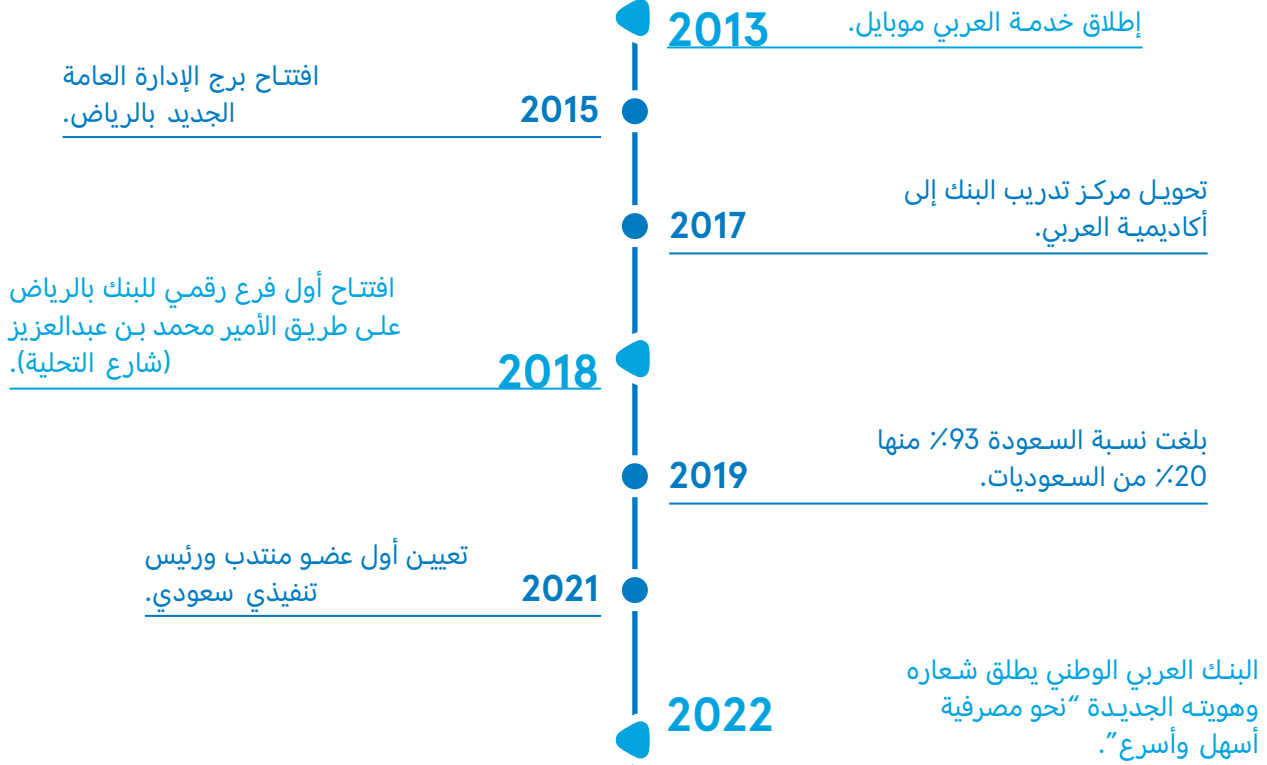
2013
إطلاق خدمة العربي موبايل.

2015
افتتاح برج الإدارة العامة الجديد بالرياض.

2017
تحويل مركز تدريب البنك إلى أكاديمية العربي.

2018
افتتاح أول فرع رقمي للبنك بالرياض على طريق الأمير محمد بن عبدالعزيز (شارع التحلية).

2019
بلغت نسبة السعودة 93٪ منها 20٪ من السعوديات.

2021
تعيين أول عضو منتدب ورئيس تنفيذي سعودي.

2022
البنك العربي الوطني يطلق شعاره وهويته الجديدة "نحو مصرفية أسهل وأسرع".